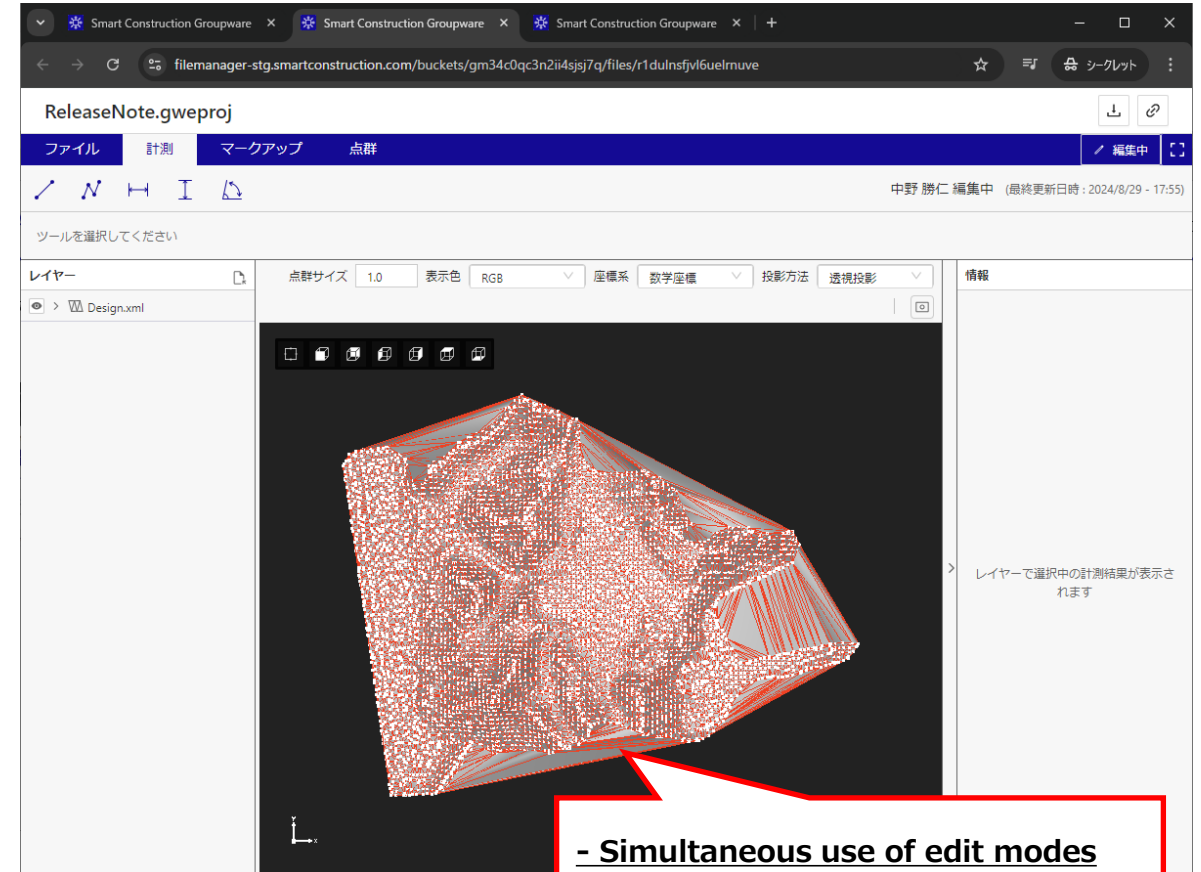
Smart Construction Groupware × Smart Construction Groupware × Smart Construction Groupware × +

filemanager-stg.smartconstruction.com/buckets/gm34c0qc3n2ii4sjsj7q/files/r1dulnsfjvl6uelrnuve

シークレット

ReleaseNote.gweproj

ファイル 計測 マークアップ 点群

編集中

中野 勝仁 編集中 (最終更新日時：2024/8/29 - 17:55)

ツールを選択してください

レイヤー

Design.xml

点群サイズ 1.0 表示色 RGB 座標系 数学座標 投影方法 透視投影

情報

レイヤーで選択中の計測結果が表示されます

- Simultaneous use of edit modes